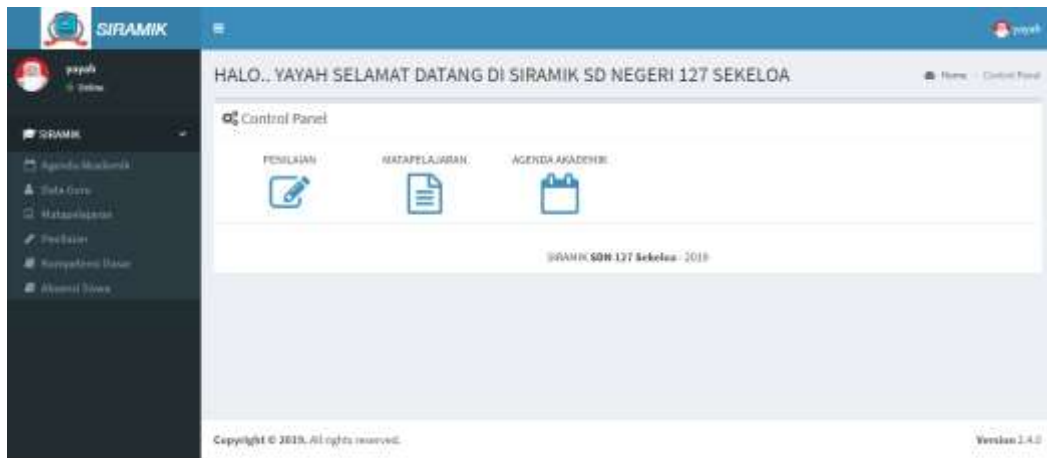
SIRAMIK

yayah

yayah
Online

SIRAMIK
Agenda Akademik
Data Guru
Matapelajaran
Penilaian
Kompetensi Dasar
Absensi Siswa

HALO.. YAYAH SELAMAT DATANG DI SIRAMIK SD NEGERI 127 SEKELOA

Home > Control Panel

Control Panel

PENILAIAN

MATAPELAJARAN

AGENDA AKADEMIK

SIRAMIK SDN 127 Sekeloa - 2019

Copyright © 2019. All rights reserved.

Version 2.4.0